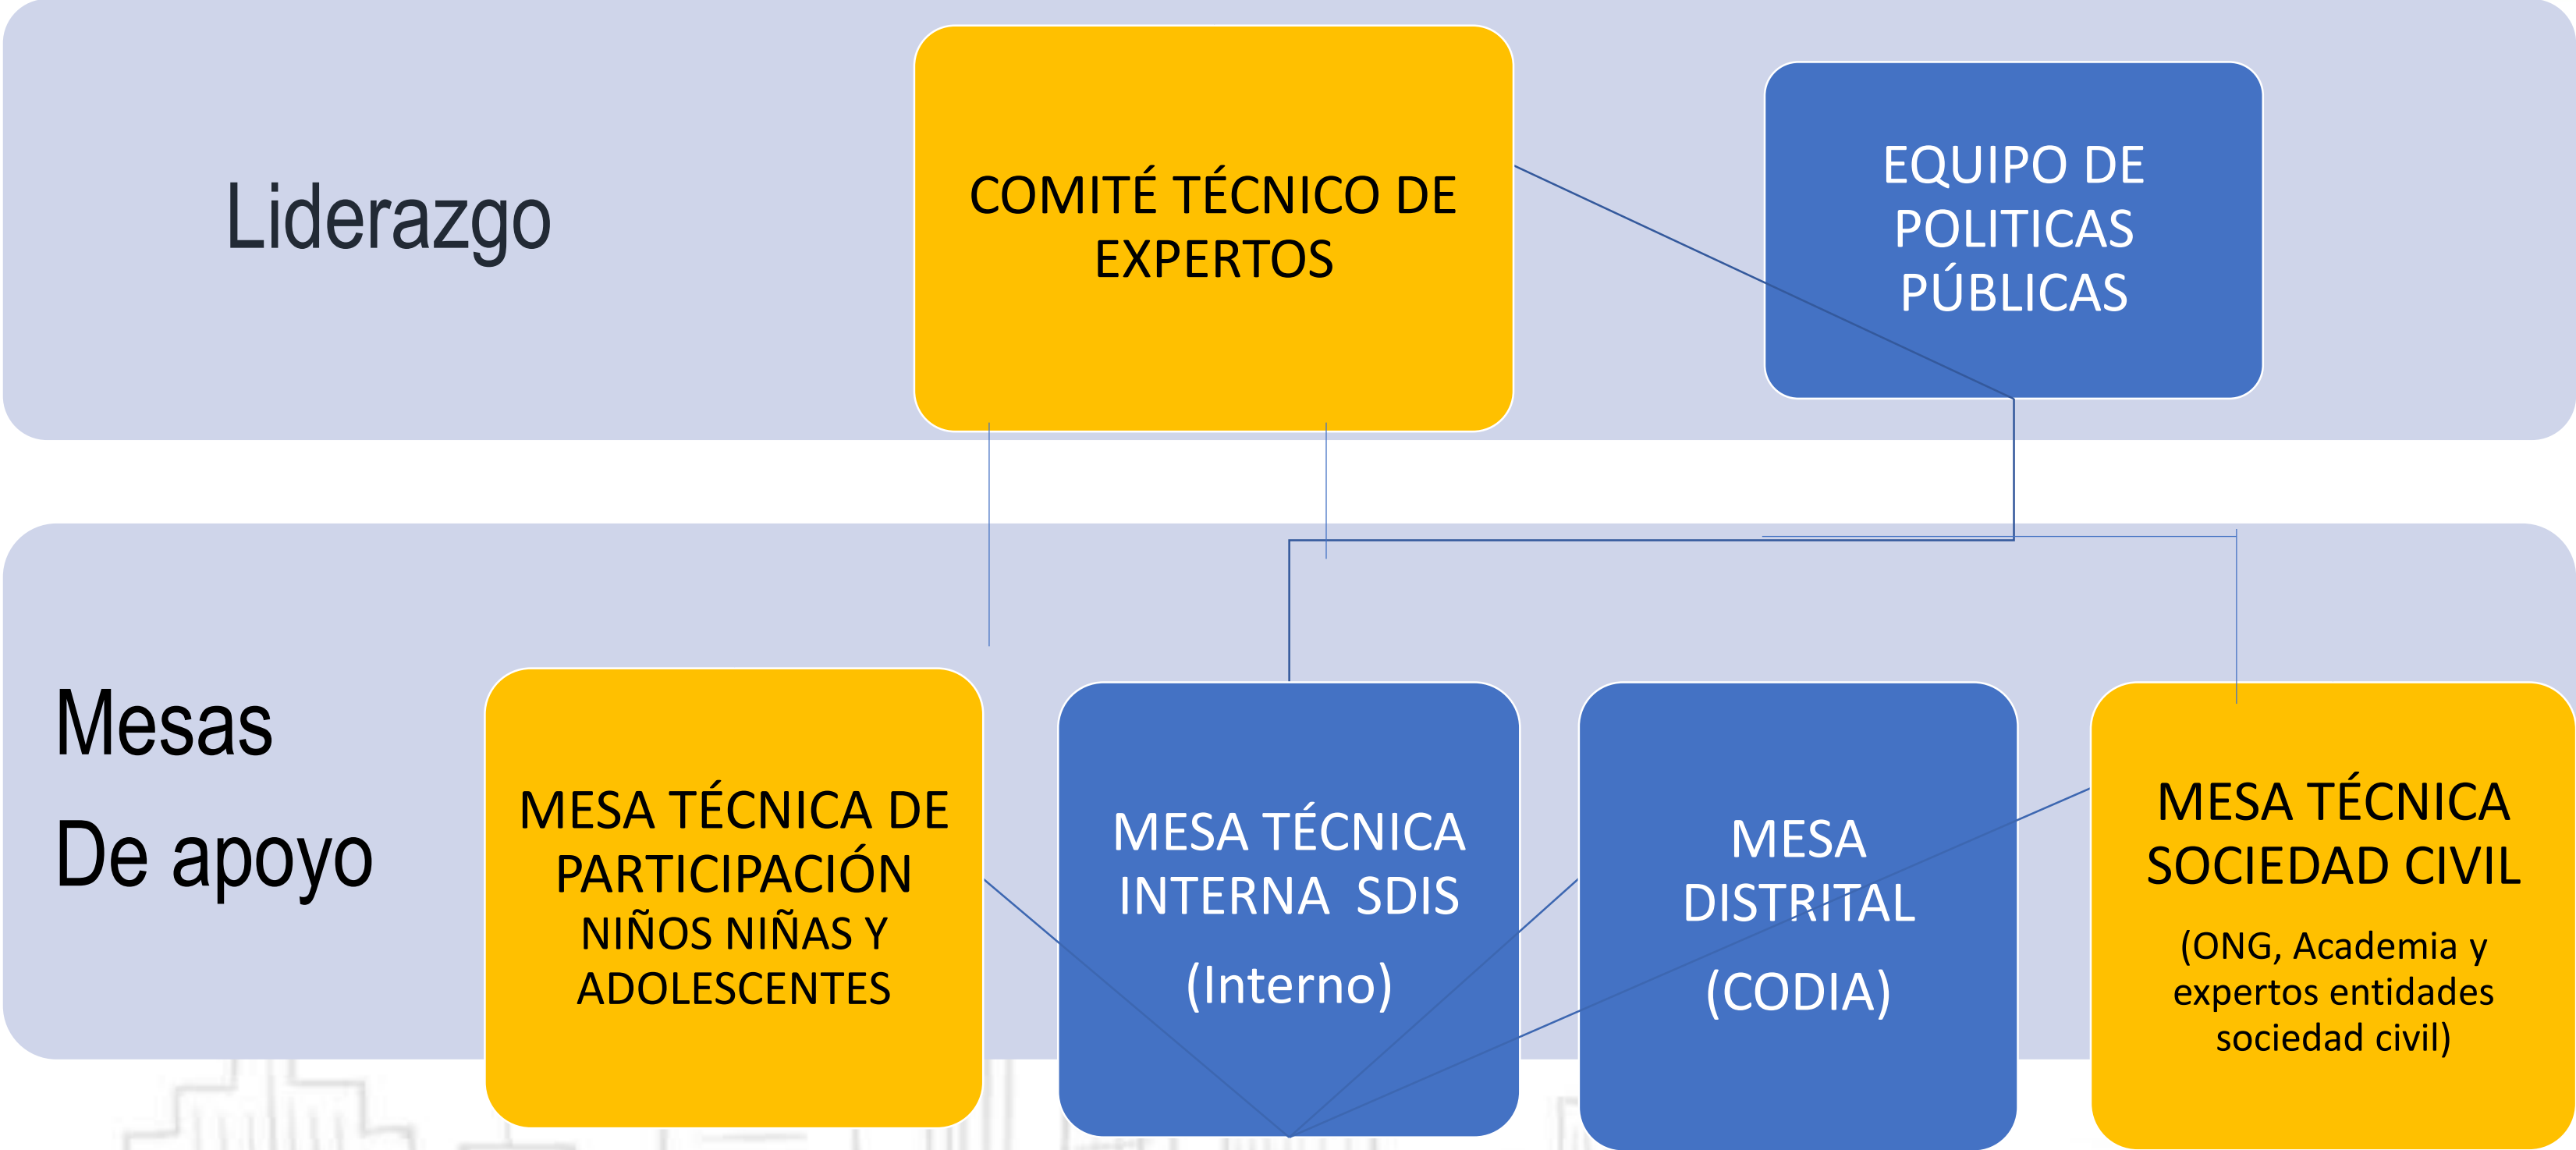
Liderazgo

COMITÉ TÉCNICO DE EXPERTOS

EQUIPO DE POLITICAS PÚBLICAS

Mesas

De apoyo

MESA TÉCNICA DE PARTICIPACIÓN NIÑOS NIÑAS Y ADOLESCENTES

MESA TÉCNICA INTERNA SDIS

(Interno)

MESA DISTRITAL

(CODIA)

MESA TÉCNICA SOCIEDAD CIVIL

(ONG, Academia y expertos entidades sociedad civil)